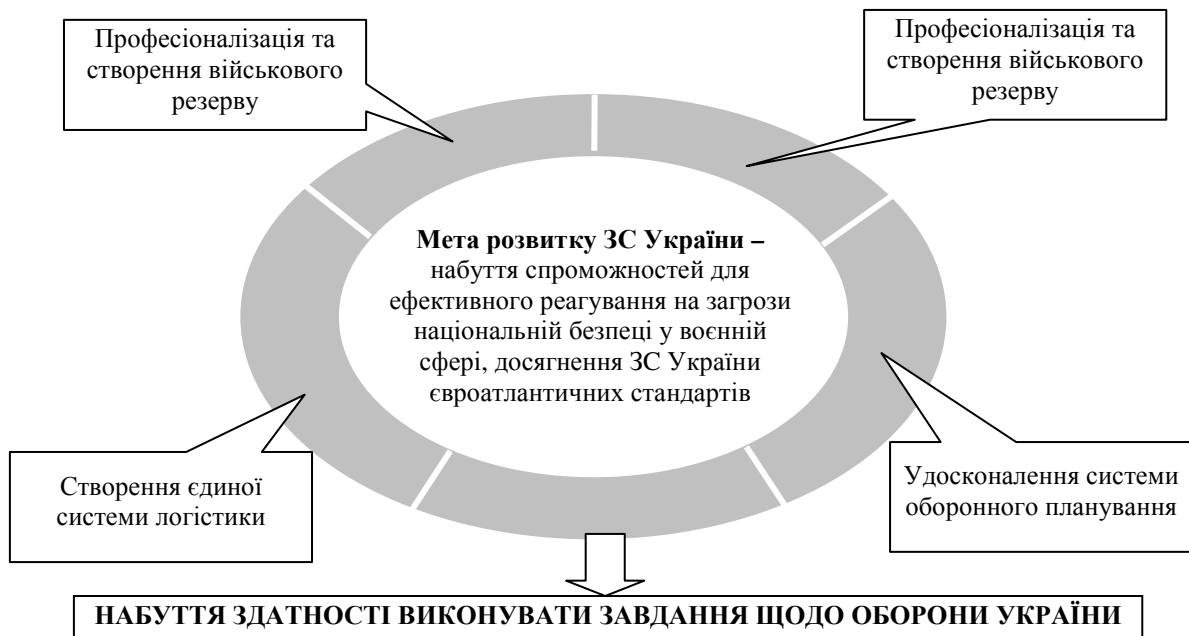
Професіоналізація та створення військового резерву

Професіоналізація та створення військового резерву

**Мета розвитку ЗС України –** набуття спроможностей для ефективного реагування на загрози національній безпеці у воєнній сфері, досягнення ЗС України євроатлантичних стандартів

Створення єдиної системи логістики

Удосконалення системи оборонного планування

**НАБУТТЯ ЗДАТНОСТІ ВИКОНУВАТИ ЗАВДАННЯ ЩОДО ОБОРОНИ УКРАЇНИ**